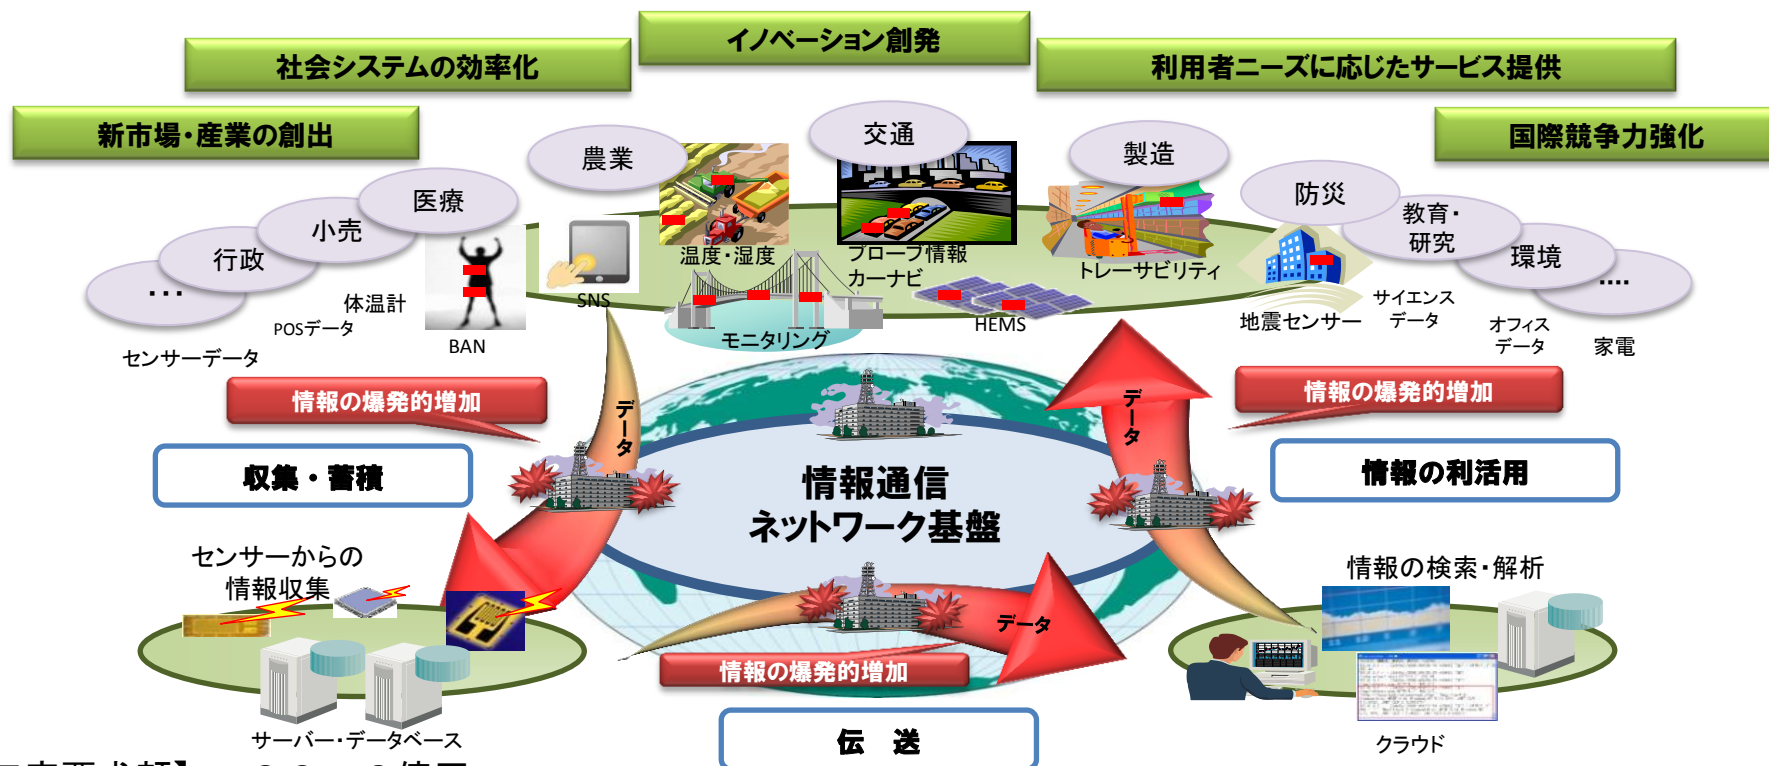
イノベーション創発

社会システムの効率化

利用者ニーズに応じたサービス提供

新市場・産業の創出

国際競争力強化

農業

交通

製造

医療

小売

行政

…

防災

教育・研究

環境

….

温度・湿度

プローブ情報
カーナビ

トレーサビリティ

SNS

体温計

POSデータ

BAN

センサーデータ

モニタリング

HEMS

地震センサー

サイエンスデータ

オフィスデータ

家電

情報の爆発的増加

情報の爆発的増加

データ

データ

収集・蓄積

情報の利活用

情報通信
ネットワーク基盤

センサーからの
情報収集

情報の検索・解析

データ

情報の爆発的増加

サーバー・データベース

伝　送

クラウド

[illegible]